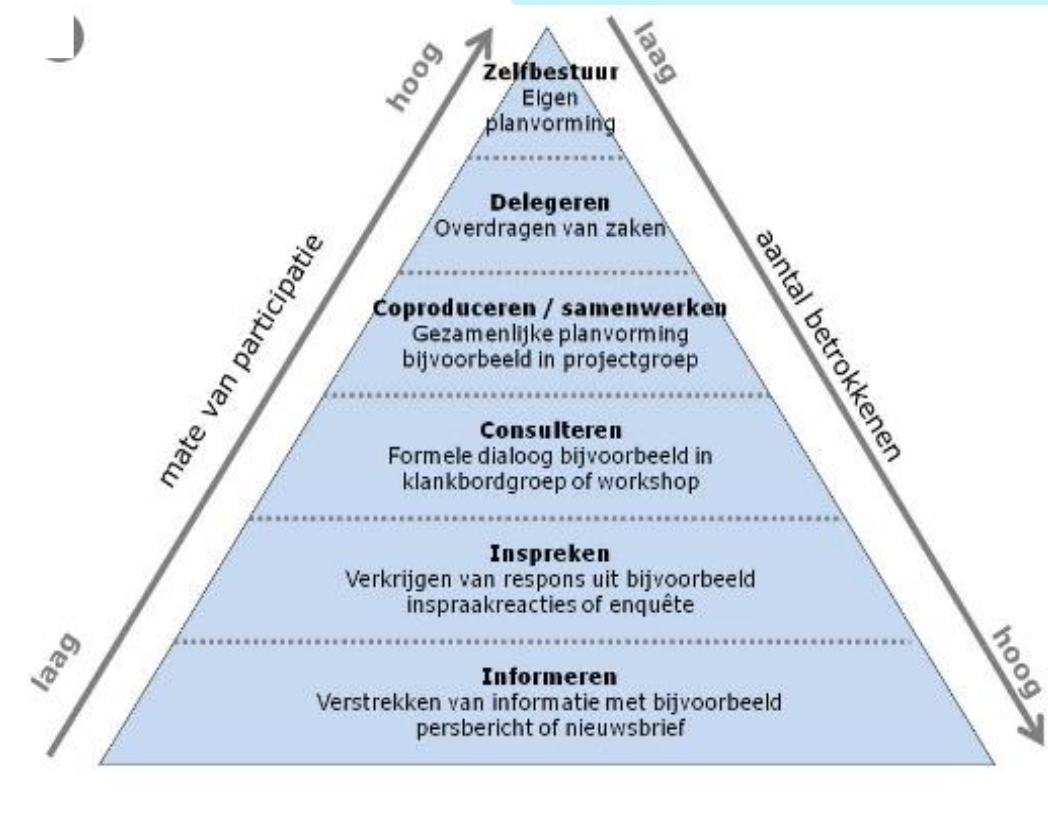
laag

mate van participatie

hoog

Zelfbestuur
Eigen planvorming

Delegeren
Overdragen van zaken

Coproduceren / samenwerken
Gezamenlijke planvorming bijvoorbeeld in projectgroep

Consulteren
Formele dialoog bijvoorbeeld in klankbordgroep of workshop

Inspreken
Verkrijgen van respons uit bijvoorbeeld inspraakreacties of enquête

Informeren
Verstrekken van informatie met bijvoorbeeld persbericht of nieuwsbrief

laag

aantal betrokkenen

hoog